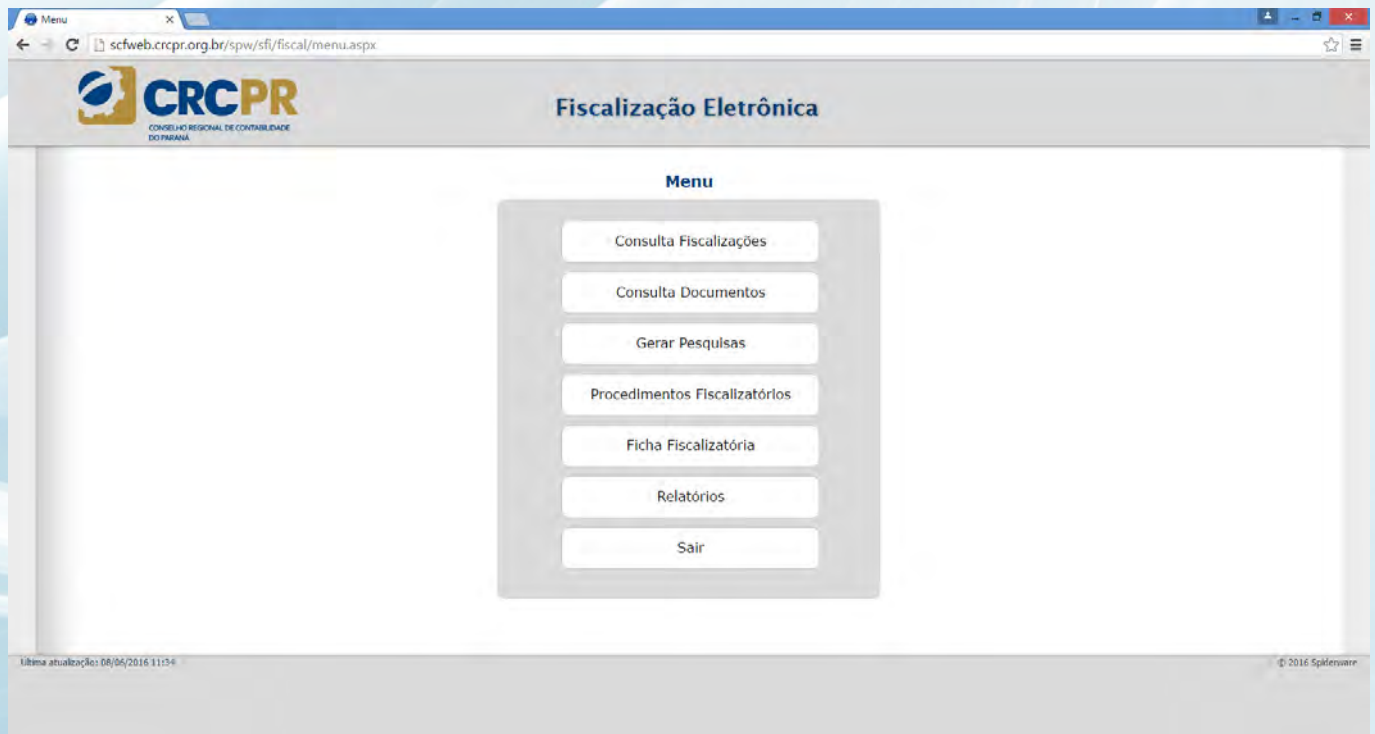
Menu

scfweb.crcpr.org.br/spw/sfi/fiscal/menu.aspx

CRCPR
CONSELHO REGIONAL DE CONTABILIDADE DO PARANÁ

Fiscalização Eletrônica

Menu

Consulta Fiscalizações

Consulta Documentos

Gerar Pesquisas

Procedimentos Fiscalizatórios

Ficha Fiscalizatória

Relatórios

Sair

Ultima atualização: 08/06/2016 11:54

© 2016 Spiderware